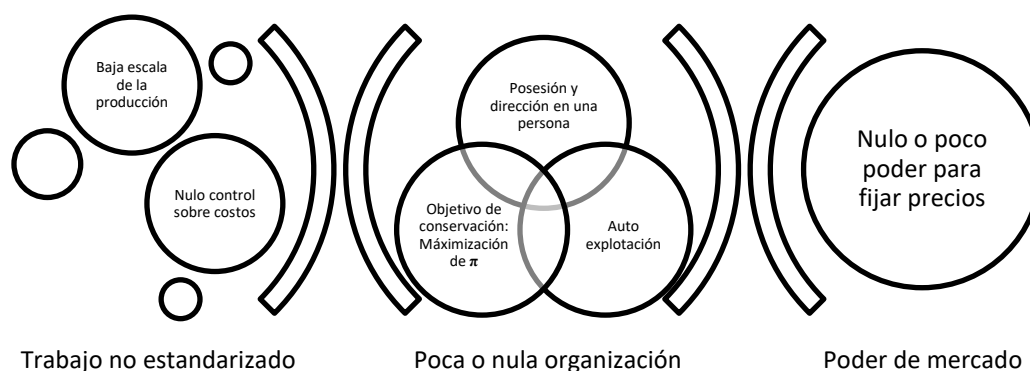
Baja escala de la producción

Nulo control sobre costos

Posesión y dirección en una persona

Objetivo de conservación: Máximización de $\pi$

Auto explotación

Nulo o poco poder para fijar precios

Trabajo no estandarizado

Poca o nula organización

Poder de mercado